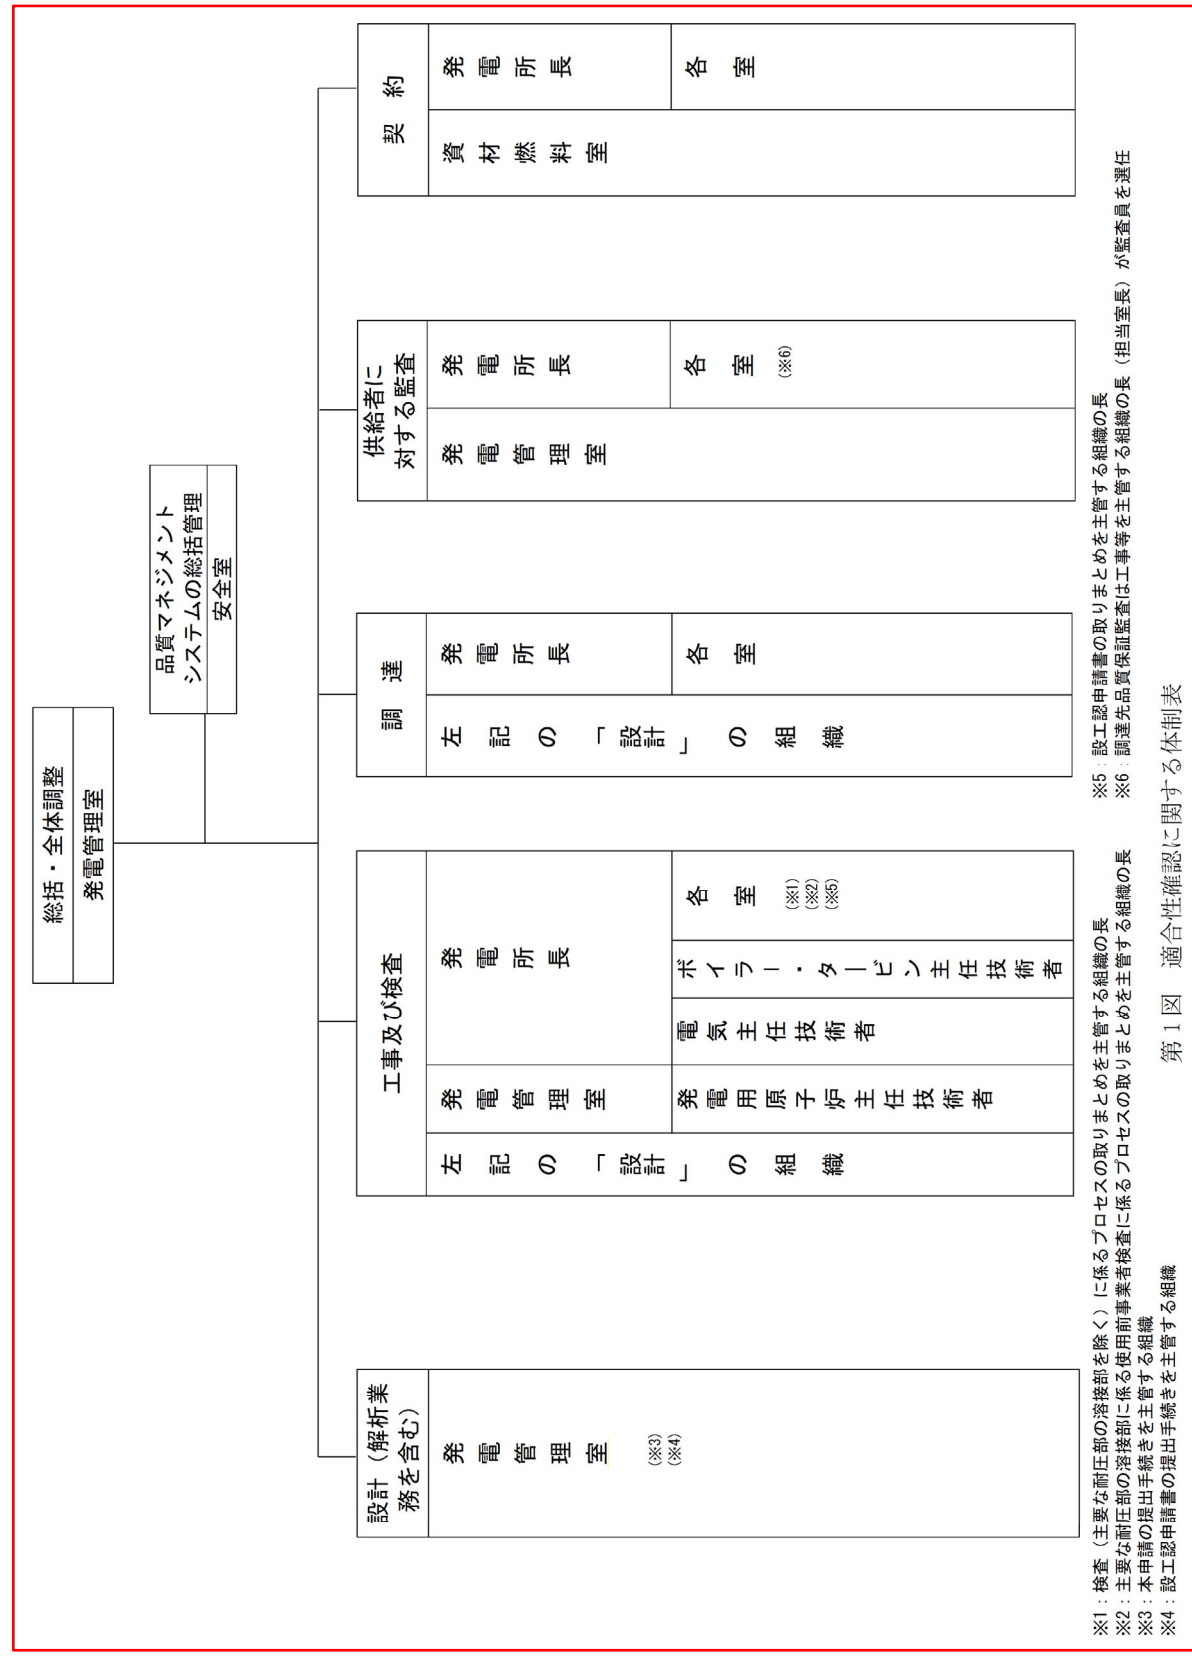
総括・全体調整
発電管理室

品質マネジメントシステムの総括管理
安全室

設計（解析業務を含む）
発電管理室 (※3)(※4)

工事及び検査
左記の「設計」の組織
発電管理室
発電所長
発電用原子炉主任技術者
電気主任技術者
ボイラー・タービン主任技術者
各室 (※1)(※2)(※5)

調達
左記の「設計」の組織
発電所長
各室

供給者に対する監査
発電管理室
発電所長
各室 (※6)

契約
資材燃料室
発電所長
各室

※1：検査（主要な耐圧部の溶接部を除く）に係るプロセスの取りまとめを主管する組織の長
※2：主要な耐圧部の溶接部に係る使用前事業者検査に係るプロセスの取りまとめを主管する組織の長
※3：本申請の提出手続きを主管する組織
※4：設工認申請書の提出手続きを主管する組織
※5：設工認申請書の取りまとめを主管する組織の長
※6：調達先品質保証監査は工事等を主管する組織の長（担当室長）が監査員を選任

第１図　適合性確認に関する体制表